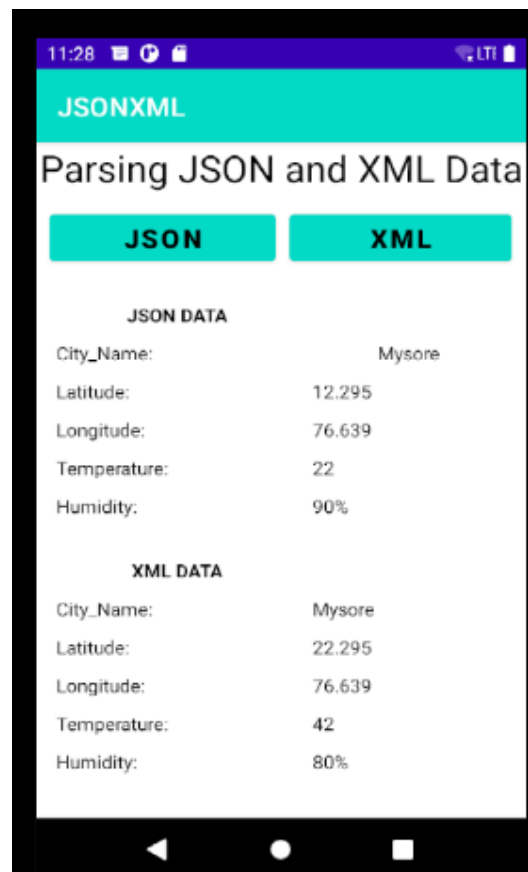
11:28

JSONXML

Parsing JSON and XML Data

JSON

XML

JSON DATA

| | |
|---|---|
| City_Name: | Mysore |
| Latitude: | 12.295 |
| Longitude: | 76.639 |
| Temperature: | 22 |
| Humidity: | 90% |

XML DATA

| | |
|---|---|
| City_Name: | Mysore |
| Latitude: | 22.295 |
| Longitude: | 76.639 |
| Temperature: | 42 |
| Humidity: | 80% |